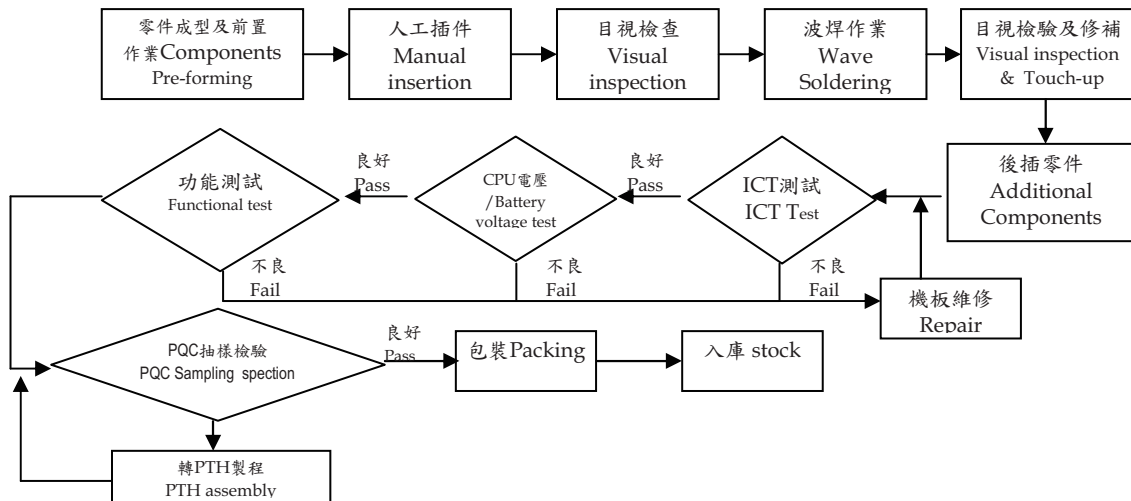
零件成型及前置作業Components Pre-forming

人工插件 Manual insertion

目視檢查 Visual inspection

波焊作業 Wave Soldering

目視檢驗及修補 Visual inspection & Touch-up

後插零件 Additional Components

ICT測試 ICT Test

良好 Pass

CPU電壓 /Battery voltage test

良好 Pass

功能測試 Functional test

不良 Fail

不良 Fail

不良 Fail

機板維修 Repair

PQC抽樣檢驗 PQC Sampling spection

良好 Pass

包裝Packing

入庫 stock

轉PTH製程 PTH assembly